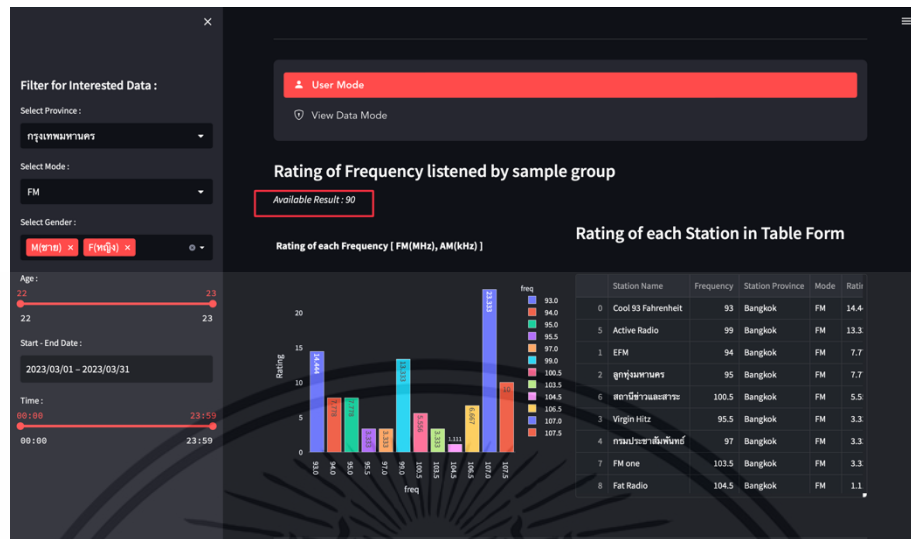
×

Filter for Interested Data :

Select Province :

กรุงเทพมหานคร

Select Mode :

FM

Select Gender :

M(ชาย) × F(หญิง) ×

Age :

22 23

22 23

Start - End Date :

2023/03/01 – 2023/03/31

Time :

00:00 23:59

00:00 23:59

User Mode

View Data Mode

Rating of Frequency listened by sample group

Available Result : 90

Rating of each Frequency [ FM(MHz), AM(kHz) ]

Rating of each Station in Table Form

freq
93.0
94.0
95.0
95.5
97.0
99.0
100.5
103.5
104.5
106.5
107.0
107.5

Rating

0 5 10 15 20

14.444 7.778 7.778 3.333 3.333 13.333 5.556 3.333 1.111 6.667 23.333 10

93.0 94.0 95.0 95.5 97.0 99.0 100.5 103.5 104.5 106.5 107.0 107.5

freq

| | Station Name | Frequency | Station Province | Mode | Rati |
|---|---|---|---|---|---|
| 0 | Cool 93 Fahrenheit | 93 | Bangkok | FM | 14.4 |
| 5 | Active Radio | 99 | Bangkok | FM | 13.3 |
| 1 | EFM | 94 | Bangkok | FM | 7.7 |
| 2 | ลูกทุ่งมหานคร | 95 | Bangkok | FM | 7.7 |
| 6 | สถานีข่าวและสาระ | 100.5 | Bangkok | FM | 5.5 |
| 3 | Virgin Hitz | 95.5 | Bangkok | FM | 3.3 |
| 4 | กรมประชาสัมพันธ์ | 97 | Bangkok | FM | 3.3 |
| 7 | FM one | 103.5 | Bangkok | FM | 3.3 |
| 8 | Fat Radio | 104.5 | Bangkok | FM | 1.1 |